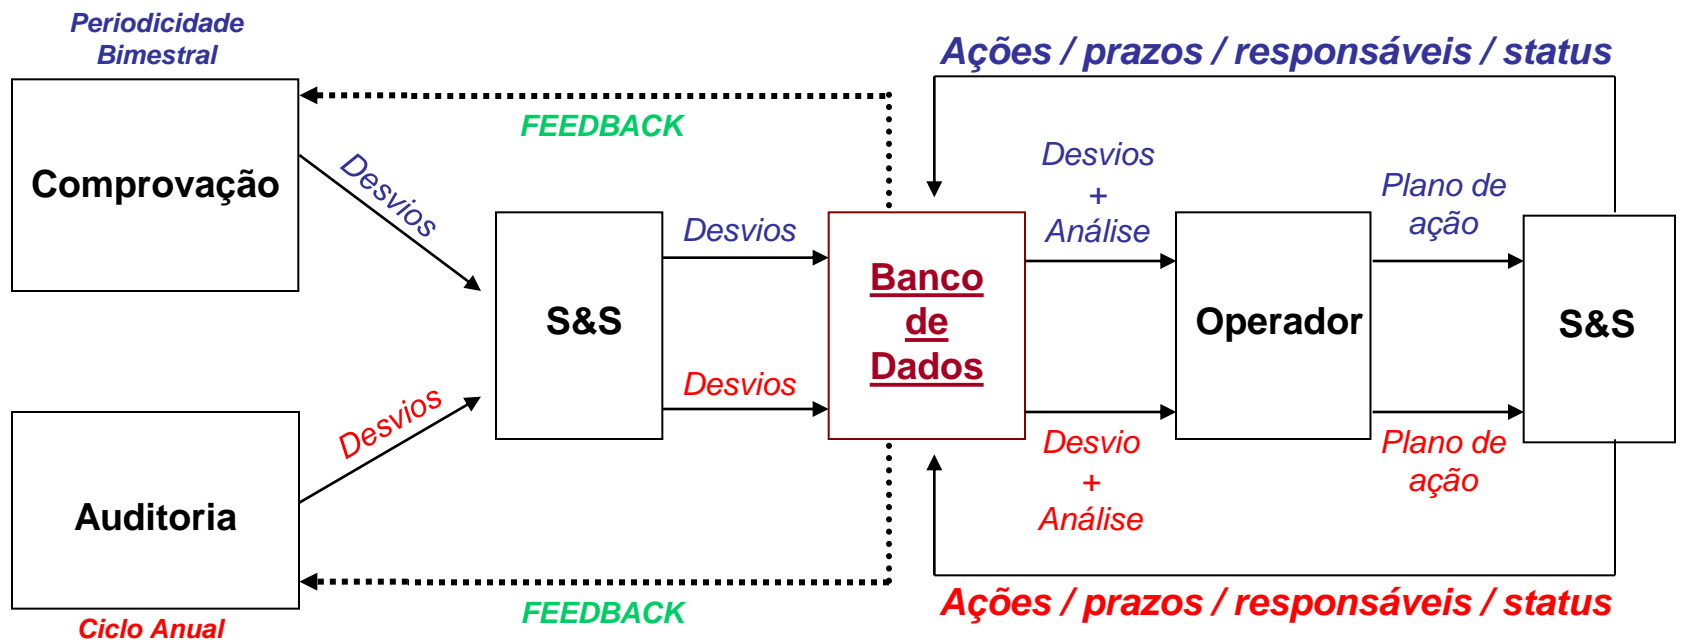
Periodicidade Bimestral

Ações / prazos / responsáveis / status

Comprovação

FEEDBACK

Desvios

Desvios

S&S

Desvios

Banco de Dados

Desvios + Análise

Operador

Plano de ação

S&S

Desvios

Desvio + Análise

Plano de ação

Auditoria

Ciclo Anual

FEEDBACK

Ações / prazos / responsáveis / status